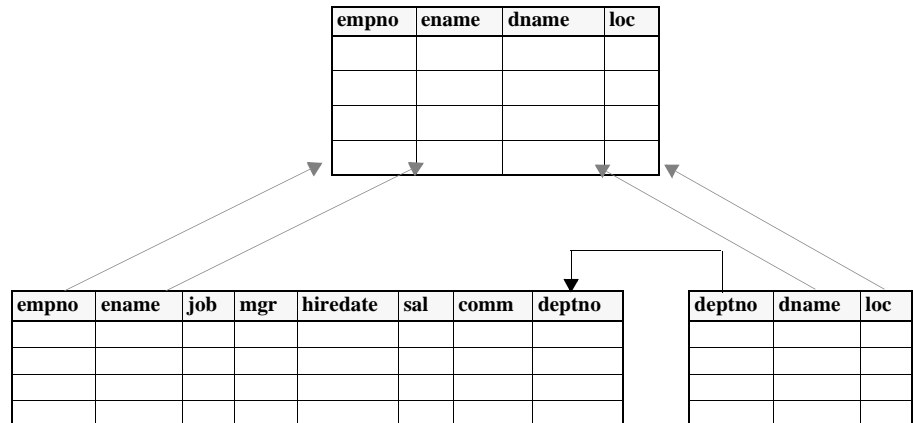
| empno | ename | dname | loc |
|---|---|---|---|
| | | | |
| | | | |
| | | | |
| | | | |

| empno | ename | job | mgr | hiredate | sal | comm | deptno |
|---|---|---|---|---|---|---|---|
| | | | | | | | |
| | | | | | | | |
| | | | | | | | |
| | | | | | | | |

| deptno | dname | loc |
|---|---|---|
| | | |
| | | |
| | | |
| | | |